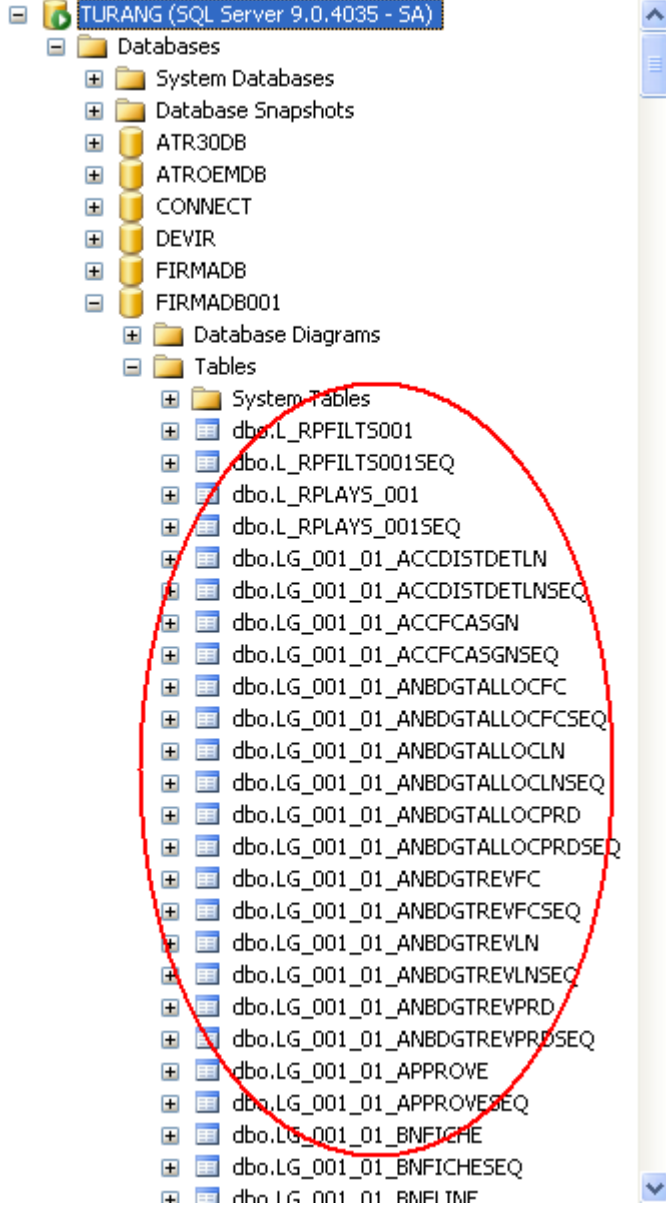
TURANG (SQL Server 9.0.4035 - SA)
Databases
System Databases
Database Snapshots
ATR30DB
ATROEMDB
CONNECT
DEVIR
FIRMADB
FIRMADB001
Database Diagrams
Tables
System Tables
dbo.L_RPFILTS001
dbo.L_RPFILTS001SEQ
dbo.L_RPLAYS_001
dbo.L_RPLAYS_001SEQ
dbo.LG_001_01_ACCDISTDETLN
dbo.LG_001_01_ACCDISTDETLNSEQ
dbo.LG_001_01_ACCFCASGN
dbo.LG_001_01_ACCFCASGNSEQ
dbo.LG_001_01_ANBDGTALLOCFC
dbo.LG_001_01_ANBDGTALLOCFCSEQ
dbo.LG_001_01_ANBDGTALLOCLN
dbo.LG_001_01_ANBDGTALLOCLNSEQ
dbo.LG_001_01_ANBDGTALLOCPRD
dbo.LG_001_01_ANBDGTALLOCPRDSEQ
dbo.LG_001_01_ANBDGTREVFC
dbo.LG_001_01_ANBDGTREVFCSEQ
dbo.LG_001_01_ANBDGTREVLN
dbo.LG_001_01_ANBDGTREVLNSEQ
dbo.LG_001_01_ANBDGTREVPRD
dbo.LG_001_01_ANBDGTREVPRDSEQ
dbo.LG_001_01_APPROVE
dbo.LG_001_01_APPROVESEQ
dbo.LG_001_01_BNFICHE
dbo.LG_001_01_BNFICHESEQ
dbo.LG_001_01_BNFLINE